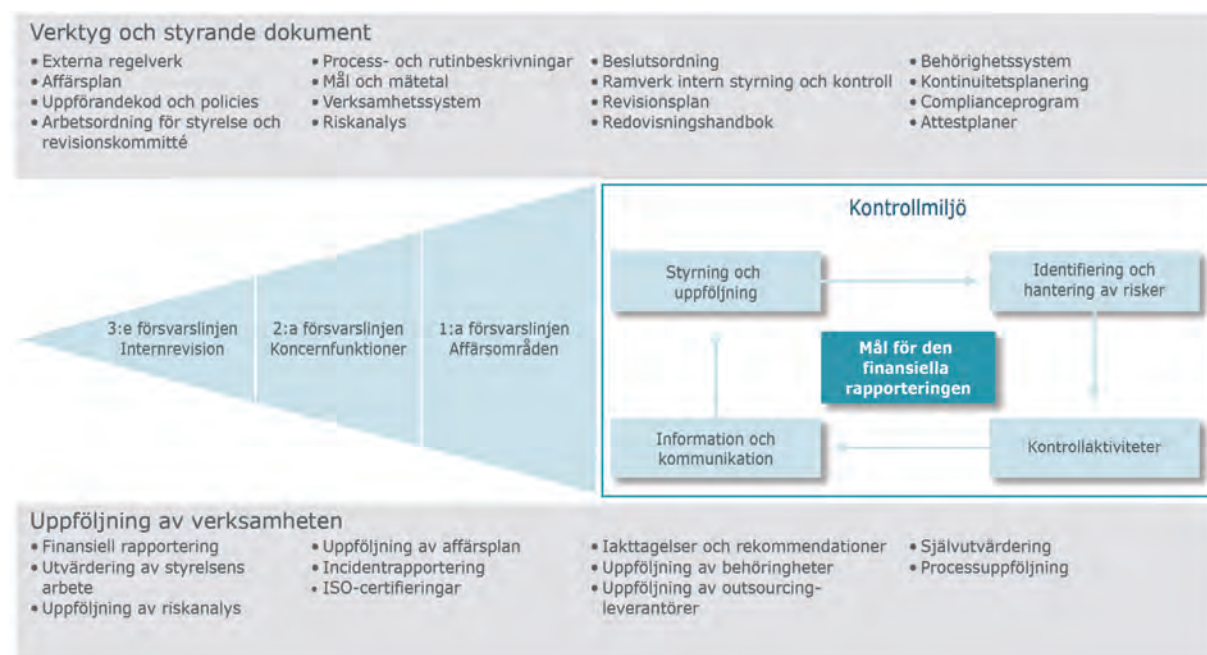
Verktyg och styrande dokument

• Externa regelverk
• Affärsplan
• Uppförandekod och policies
• Arbetsordning för styrelse och revisionskommitté

• Process- och rutinbeskrivningar
• Mål och mätetal
• Verksamhetssystem
• Riskanalys

• Beslutsordning
• Ramverk intern styrning och kontroll
• Revisionsplan
• Redovisningshandbok

• Behörighetssystem
• Kontinuitetsplanering
• Complianceprogram
• Attestplaner

3:e försvarslinjen
Internrevision

2:a försvarslinjen
Koncernfunktioner

1:a försvarslinjen
Affärsområden

Kontrollmiljö

Styrning och uppföljning

Identifiering och hantering av risker

Mål för den finansiella rapporteringen

Information och kommunikation

Kontrollaktiviteter

Uppföljning av verksamheten

• Finansiell rapportering
• Utvärdering av styrelsens arbete
• Uppföljning av riskanalys

• Uppföljning av affärsplan
• Incidentrapportering
• ISO-certifieringar

• Iakttagelser och rekommendationer
• Uppföljning av behörigheter
• Uppföljning av outsourcingleverantörer

• Självutvärdering
• Processuppföljning